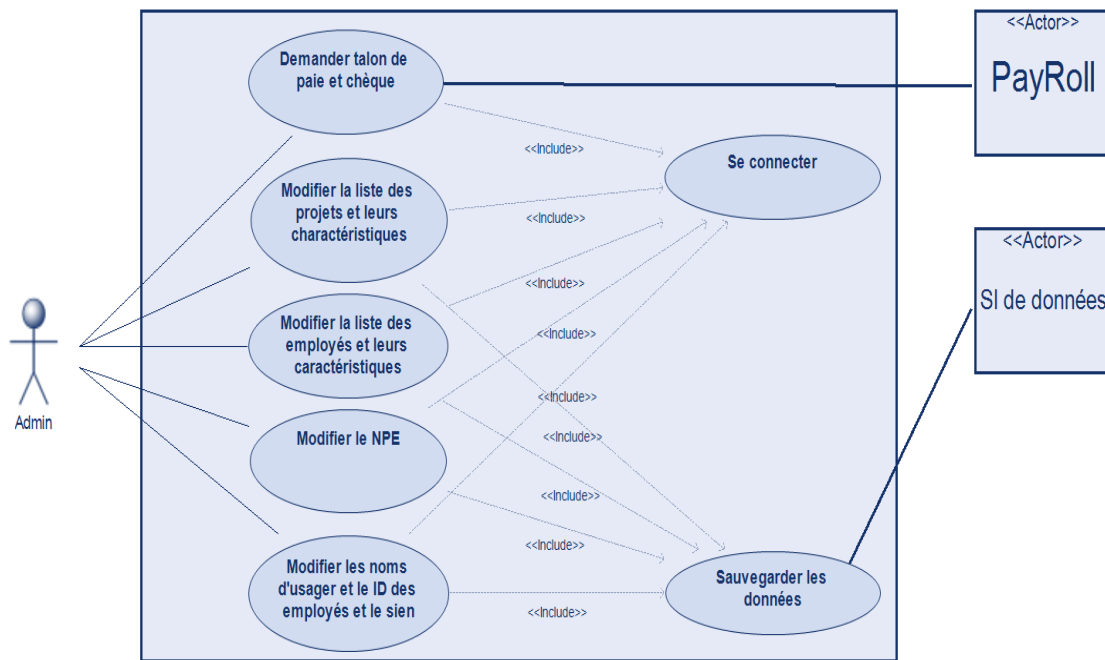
Demander talon de paie et chèque

<<Include>>

Se connecter

Modifier la liste des projets et leurs charactéristiques

<<Include>>

<<Include>>

<<Include>>

Modifier la liste des employés et leurs caractéristiques

<<Include>>

<<Include>>

Modifier le NPE

<<Include>>

<<Include>>

Modifier les noms d'usager et le ID des employés et le sien

<<Include>>

Sauvegarder les données

Admin

<<Actor>>
PayRoll

<<Actor>>
SI de données